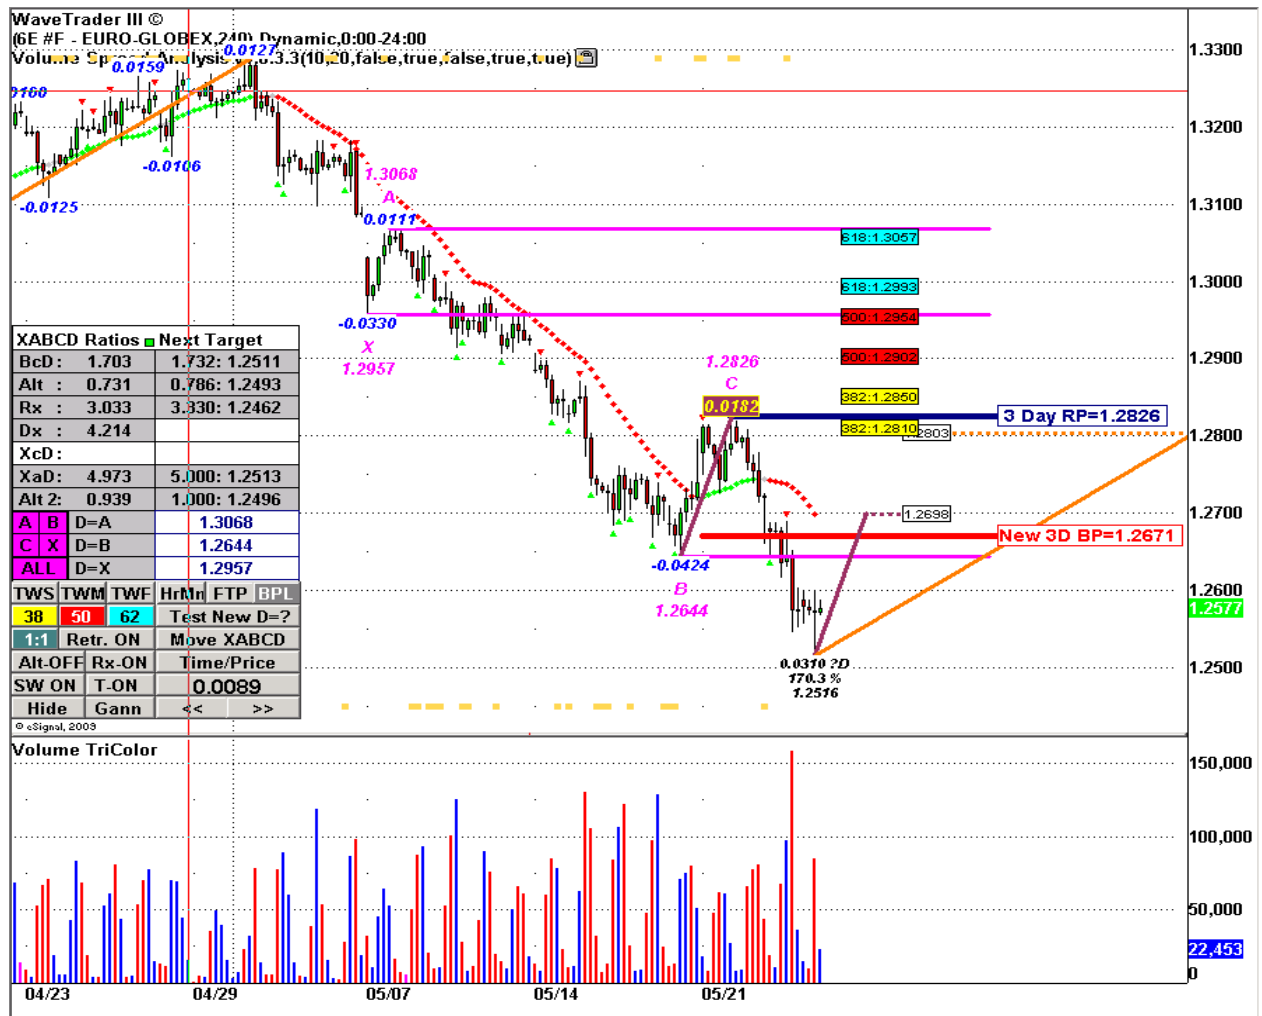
WaveTrader III ©
(6E #F - EURO-GLOBEX,240) Dynamic,0:00-24:00
Volume Spread Analysis v.0.3.3(10,20,false,true,false,true,true)

0.0127
0.0159
9160
-0.0106
-0.0125
1.3068
A
0.0111
-0.0330
X
1.2957
1.2826
C
0.0182
-0.0424
B
1.2644
0.0310 ?D
170.3 %
1.2516

618:1.3057
618:1.2993
500:1.2954
500:1.2902
382:1.2850
382:1.2810
2803
3 Day RP=1.2826
1.2698
New 3D BP=1.2671

1.3300
1.3200
1.3100
1.3000
1.2900
1.2800
1.2700
1.2600
1.2577
1.2500

| XABCD Ratios | Next Target |
|---|---|
| BcD : 1.703 | 1.732: 1.2511 |
| Alt : 0.731 | 0.786: 1.2493 |
| Rx : 3.033 | 3.330: 1.2462 |
| Dx : 4.214 | |
| XcD : | |
| XaD : 4.973 | 5.000: 1.2513 |
| Alt 2: 0.939 | 1.000: 1.2496 |
| A B D=A | 1.3068 |
| C X D=B | 1.2644 |
| ALL D=X | 1.2957 |

TWS TWM TWF HrMn FTP BPL
38 50 62 Test New D=?
1:1 Retr. ON Move XABCD
Alt-OFF Rx-ON Time/Price
SW ON T-ON 0.0089
Hide Gann << >>
© eSignal, 2009

Volume TriColor
150,000
100,000
50,000
22,453
0

04/23
04/29
05/07
05/14
05/21